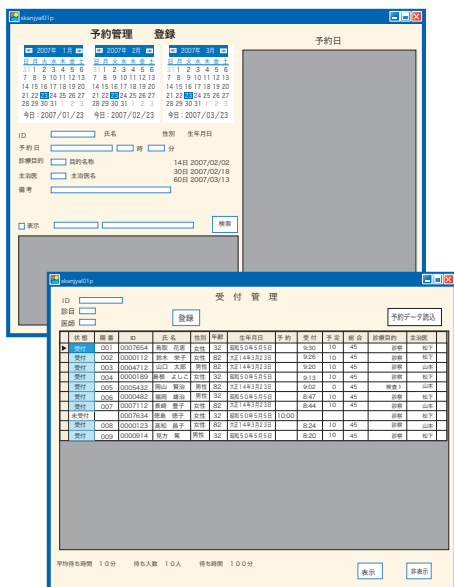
sikanjyai01p

予約管理　登録

2007年 1月
日 月 火 水 木 金 土
31 1 2 3 4 5 6
7 8 9 10 11 12 13
14 15 16 17 18 19 20
21 22 23 24 25 26 27
28 29 30 31 1 2 3
今日：2007/01/23

2007年 2月
日 月 火 水 木 金 土
28 29 30 31 1 2 3
4 5 6 7 8 9 10
11 12 13 14 15 16 17
18 19 20 21 22 23 24
25 26 27 28 1 2 3
今日：2007/02/23

2007年 3月
日 月 火 水 木 金 土
25 26 27 28 1 2 3
4 5 6 7 8 9 10
11 12 13 14 15 16 17
18 19 20 21 22 23 24
25 26 27 28 29 30 31
今日：2007/03/23

予約日

ID　氏名　性別　生年月日
予約日　時　分
診療目的　目的名称
主治医　主治医名
備考

14日 2007/02/02
30日 2007/02/18
60日 2007/03/13

表示　検索

sikanjyai01p

ID
診目
医師

受付管理

登録

予約データ読込

| | 状態 | 順番 | ID | 氏名 | 性別 | 年齢 | 生年月日 | 予約 | 受付 | 予定 | 総合 | 診療目的 | 主治医 |
|---|---|---|---|---|---|---|---|---|---|---|---|---|---|
| ▶ | 受付 | 001 | 0007654 | 鳥取 花美 | 女性 | 32 | 昭和50年5月5日 | | 9:30 | 10 | 45 | 診察 | 松下 |
| | 受付 | 002 | 0000112 | 鈴木 栄子 | 女性 | 82 | 大正14年3月23日 | | 9:26 | 10 | 45 | 診察 | 松下 |
| | 受付 | 003 | 0004712 | 山口 太郎 | 男性 | 82 | 大正14年3月23日 | | 9:20 | 10 | 45 | 診察 | 山本 |
| | 受付 | 004 | 0000189 | 藤根 よしこ | 女性 | 32 | 昭和50年5月5日 | | 9:13 | 10 | 45 | 診察 | 山本 |
| | 受付 | 005 | 0005432 | 岡山 賢治 | 男性 | 32 | 昭和50年5月5日 | | 9:02 | 0 | 45 | 検査1 | 山本 |
| | 受付 | 006 | 0000482 | 福岡 雄治 | 男性 | 32 | 昭和50年5月5日 | | 8:47 | 10 | 45 | 診察 | 松下 |
| | 受付 | 007 | 0007712 | 長崎 重子 | 女性 | 82 | 大正14年3月23日 | | 8:44 | 10 | 45 | 診察 | 山本 |
| | 未受付 | | 0007634 | 徳島 徳子 | 女性 | 32 | 昭和50年5月5日 | 10:00 | | | | | |
| | 受付 | 008 | 0000123 | 高知 昌子 | 女性 | 82 | 大正14年3月23日 | | 8:24 | 10 | 45 | 診察 | 松下 |
| | 受付 | 009 | 0000914 | 見方 実 | 男性 | 32 | 昭和50年5月5日 | | 8:20 | 10 | 45 | 診察 | 松下 |

平均待ち時間　10分　待ち人数　10人　待ち時間　100分

表示　非表示